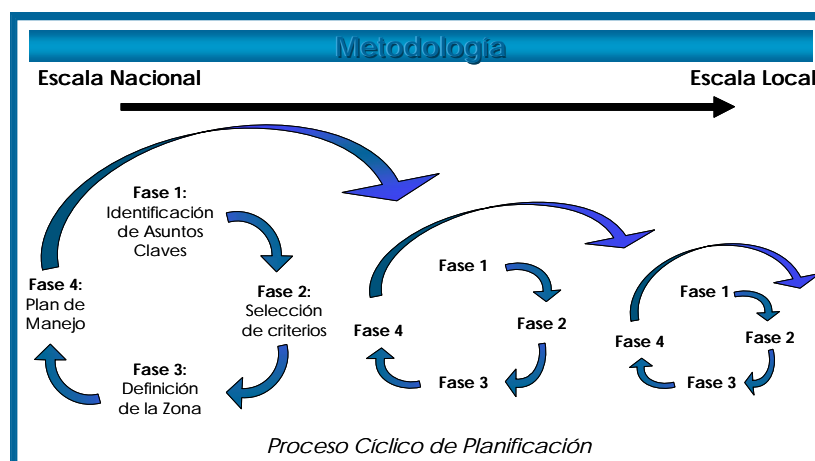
Metodología

Escala Nacional

Escala Local

Fase 1:
Identificación de Asuntos Claves

Fase 2:
Selección de criterios

Fase 3:
Definición de la Zona

Fase 4:
Plan de Manejo

Fase 1

Fase 2

Fase 3

Fase 4

Fase 1

Fase 2

Fase 3

Fase 4

Proceso Cíclico de Planificación